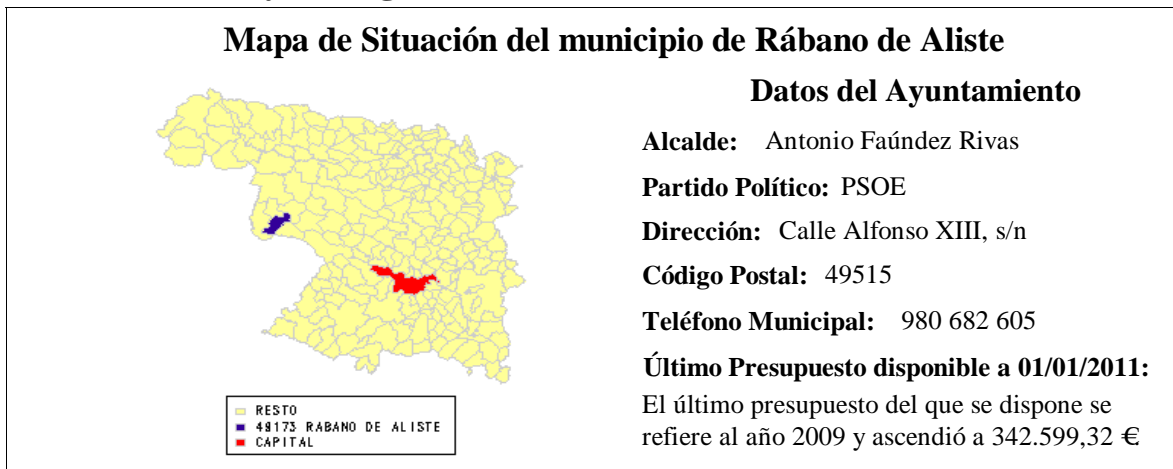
Mapa de Situación del municipio de Rábano de Aliste

RESTO
49173 RABANO DE ALISTE
CAPITAL

Datos del Ayuntamiento

Alcalde: Antonio Faúndez Rivas

Partido Político: PSOE

Dirección: Calle Alfonso XIII, s/n

Código Postal: 49515

Teléfono Municipal: 980 682 605

Último Presupuesto disponible a 01/01/2011:

El último presupuesto del que se dispone se refiere al año 2009 y ascendió a 342.599,32 €